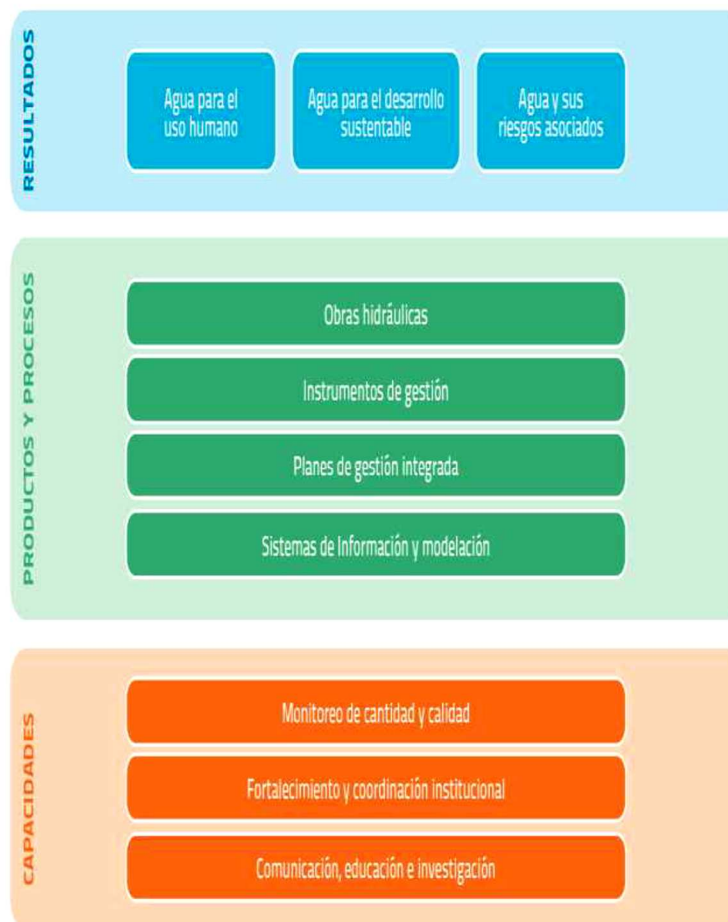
RESULTADOS

Agua para el uso humano

Agua para el desarrollo sustentable

Agua y sus riesgos asociados

PRODUCTOS Y PROCESOS

Obras hidráulicas

Instrumentos de gestión

Planes de gestión integrada

Sistemas de Información y modelación

CAPACIDADES

Monitoreo de cantidad y calidad

Fortalecimiento y coordinación institucional

Comunicación, educación e investigación